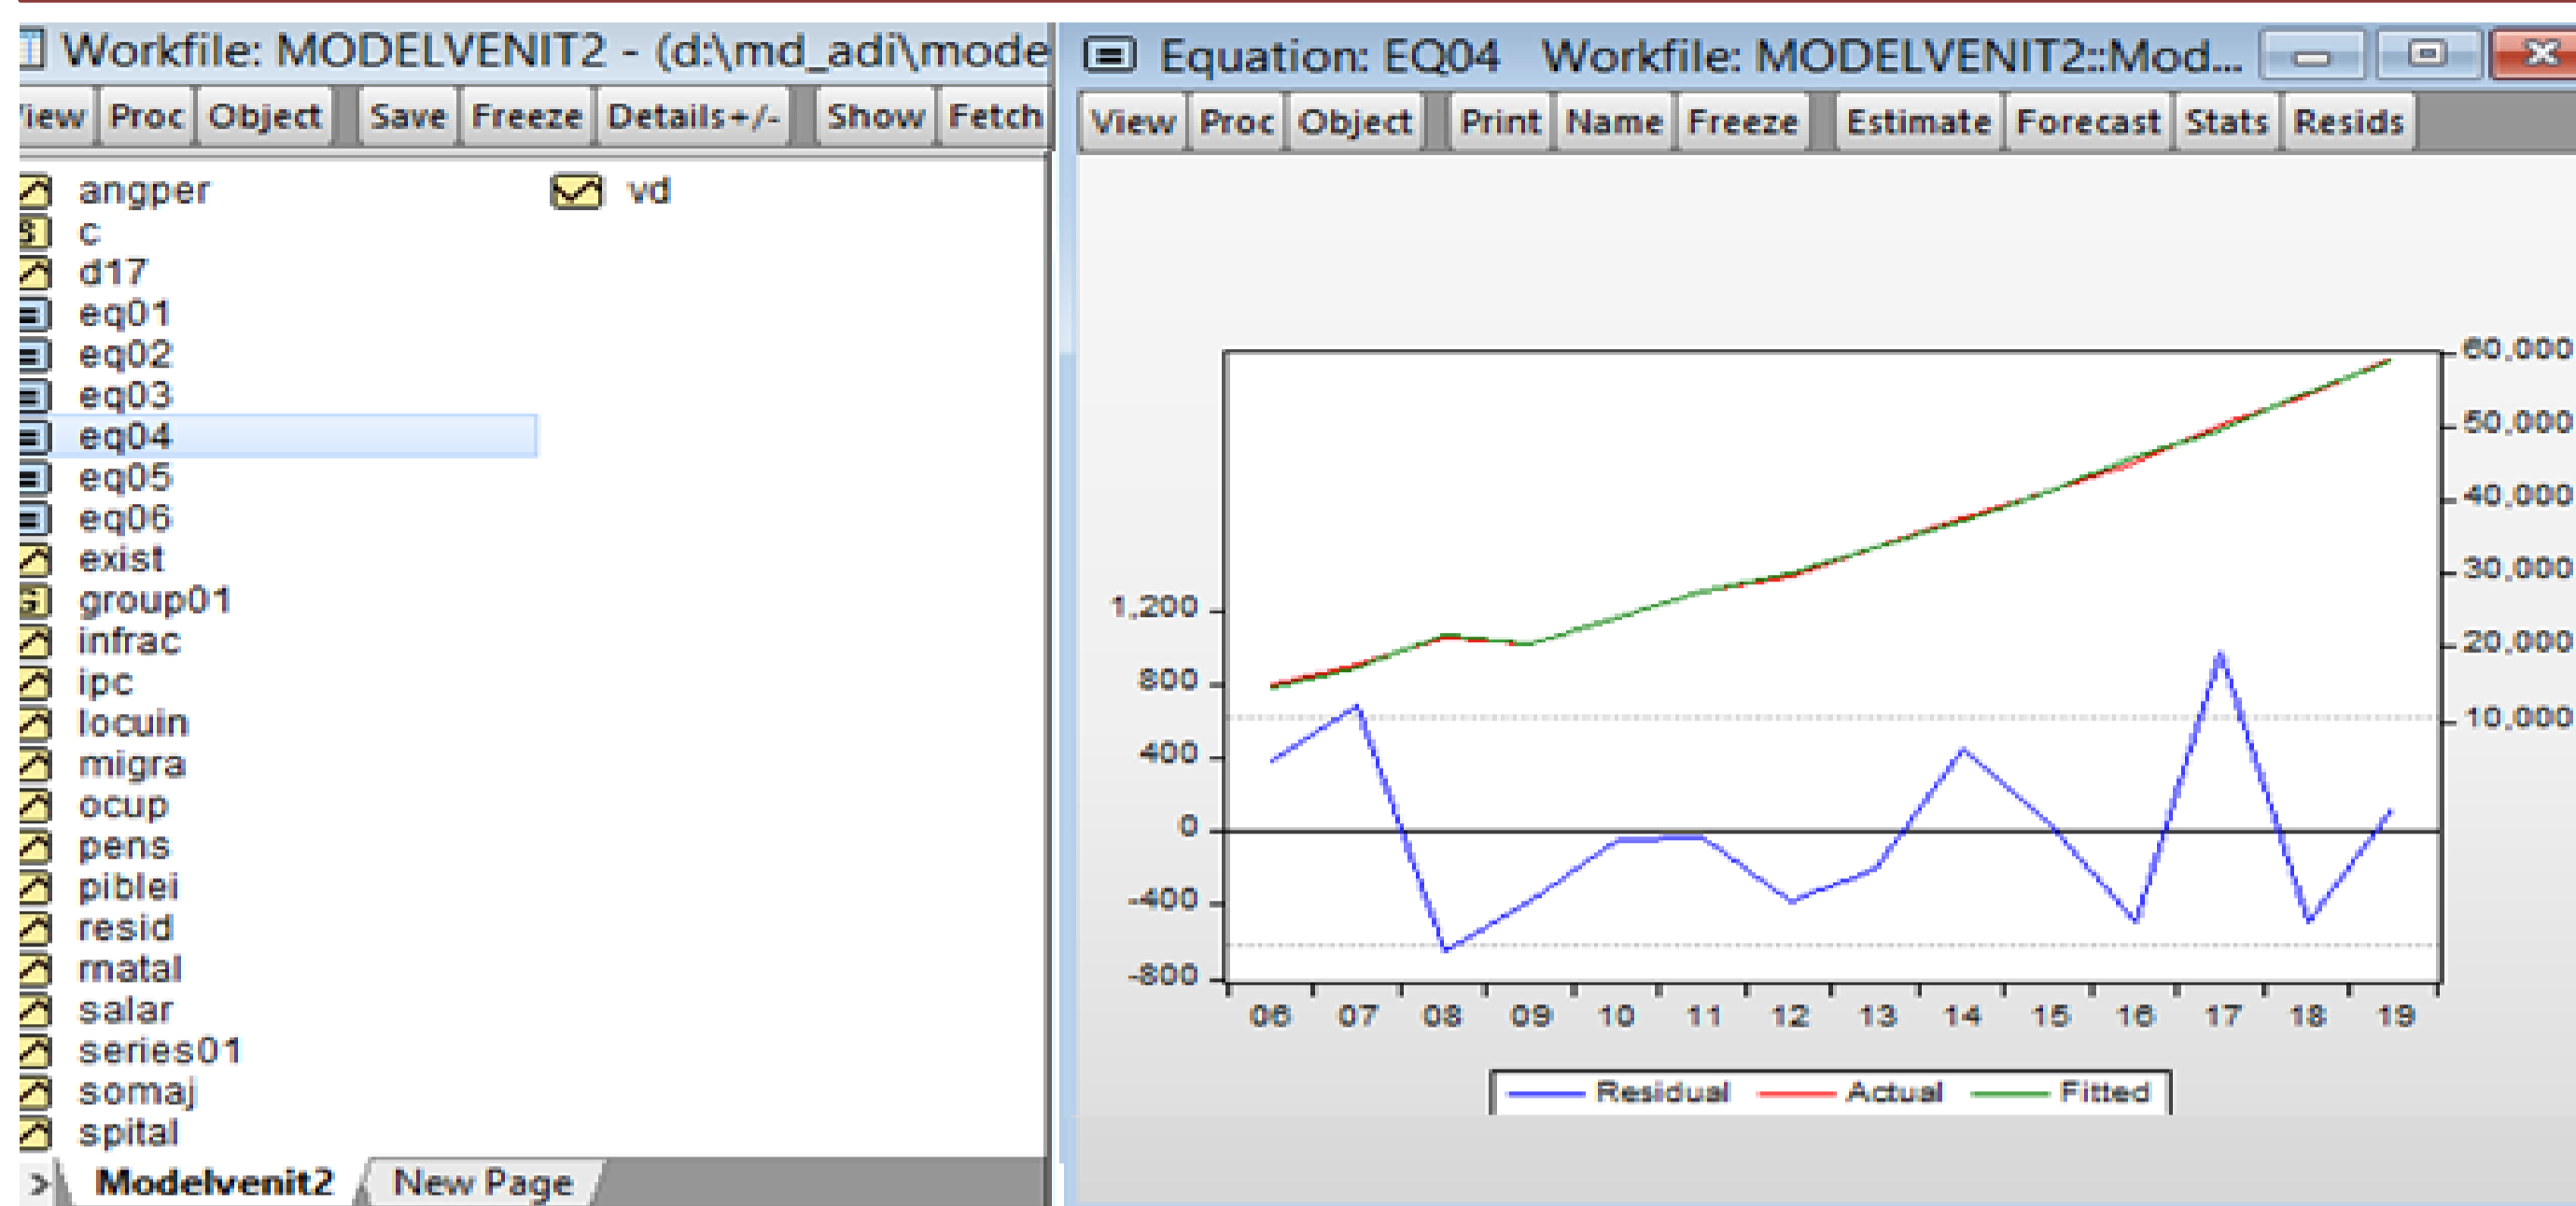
Workfile: MODELVENIT2 - (d:\md_adi\mode

iew | Proc | Object | Save | Freeze | Details+/- | Show | Fetch

angper
c
d17
eq01
eq02
eq03
eq04
eq05
eq06
exist
group01
infrac
ipc
locuin
migra
ocup
pens
piblei
resid
rnatal
salar
series01
somaj
spital

vd

Modelvenit2 | New Page

Equation: EQ04 Workfile: MODELVENIT2::Mod...

View | Proc | Object | Print | Name | Freeze | Estimate | Forecast | Stats | Resids

60,000
50,000
40,000
30,000
20,000
10,000

1,200
800
400
0
-400
-800

06 07 08 09 10 11 12 13 14 15 16 17 18 19

Residual Actual Fitted